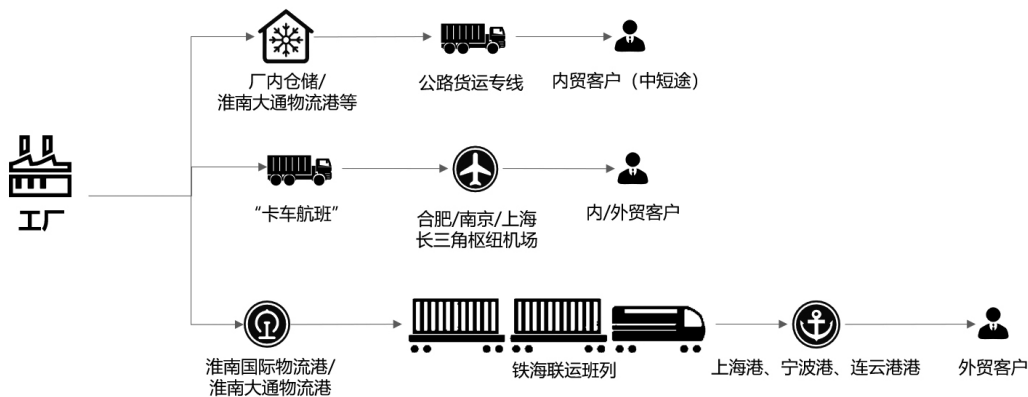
工厂

厂内仓储/
淮南大通物流港等

公路货运专线

内贸客户（中短途）

“卡车航班”

合肥/南京/上海
长三角枢纽机场

内/外贸客户

淮南国际物流港/
淮南大通物流港

铁海联运班列

上海港、宁波港、连云港港

外贸客户